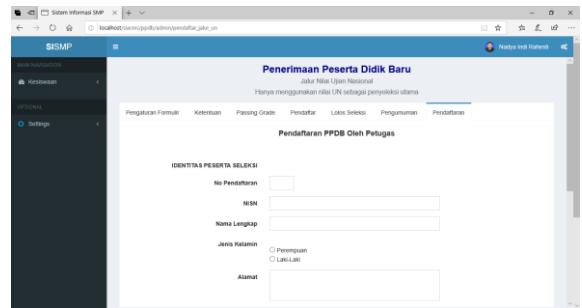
Sistem Informasi SMP
localhost/siasmo/ppdb/admin/pendaftar_jalur_un
SISMP
Nadya Indi Rahendi
MAINNAVIGATION
Kesiswaan
OPTIONAL
Settings
Penerimaan Peserta Didik Baru
Jalur Nilai Ujian Nasional
Hanya menggunakan nilai UN sebagai penyeleksi utama
Pengaturan Formulir
Ketentuan
Passing Grade
Pendaftar
Lolos Seleksi
Pengumuman
Pendaftaran
Pendaftaran PPDB Oleh Petugas
IDENTITAS PESERTA SELEKSI
No Pendaftaran
NISN
Nama Lengkap
Jenis Kelamin
Perempuan
Laki-Laki
Alamat